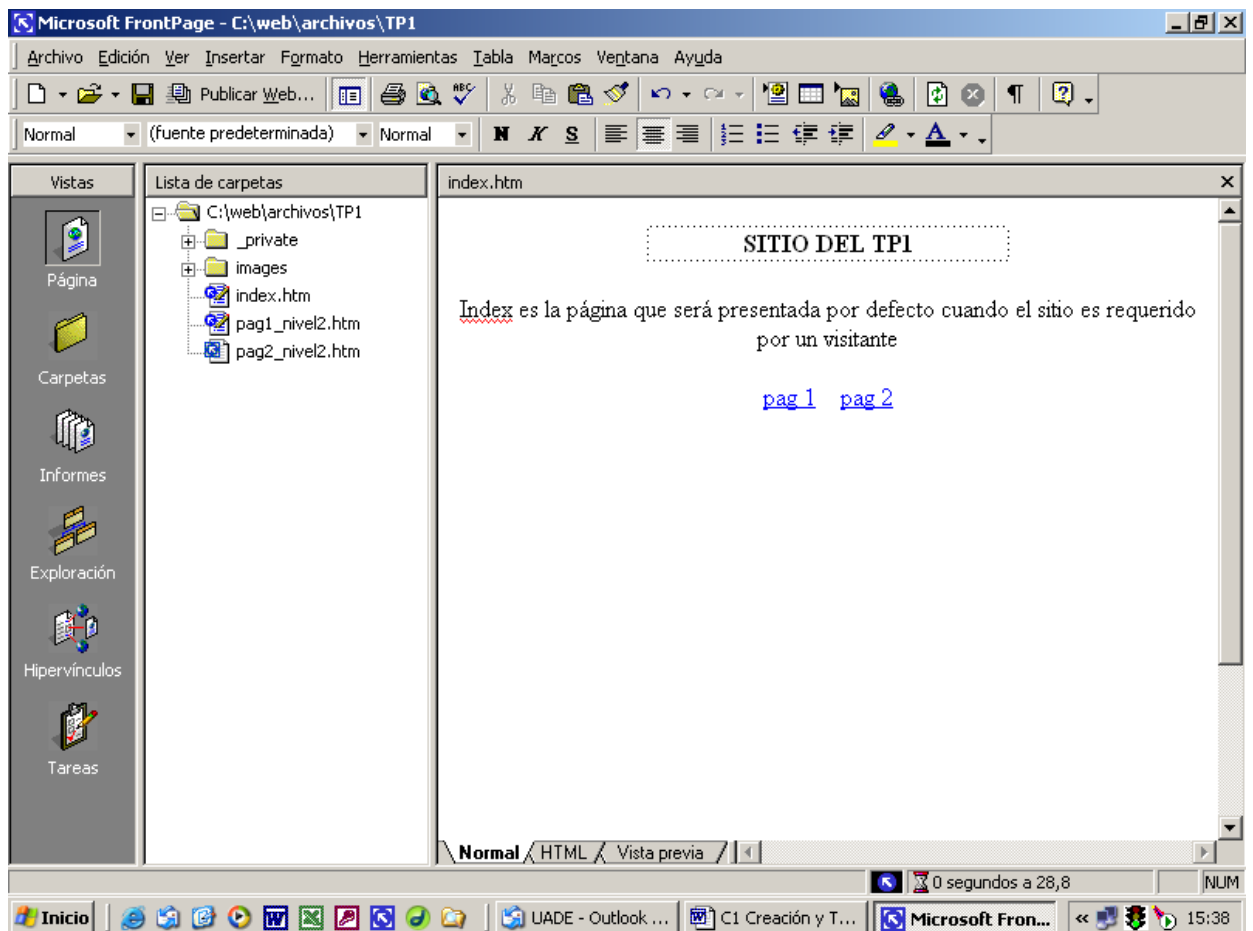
Microsoft FrontPage - C:\web\archivos\TP1

Archivo Edición Ver Insertar Formato Herramientas Tabla Marcos Ventana Ayuda

Publicar Web...

Normal (fuente predeterminada) Normal N K S

Vistas

Página

Carpetas

Informes

Exploración

Hipervínculos

Tareas

Lista de carpetas

C:\web\archivos\TP1
_private
images
index.htm
pag1_nivel2.htm
pag2_nivel2.htm

index.htm

SITIO DEL TP1

Index es la página que será presentada por defecto cuando el sitio es requerido por un visitante

pag 1 pag 2

Normal HTML Vista previa

0 segundos a 28,8

NUM

Inicio

UADE - Outlook ...

C1 Creación y T...

Microsoft Fron...

15:38